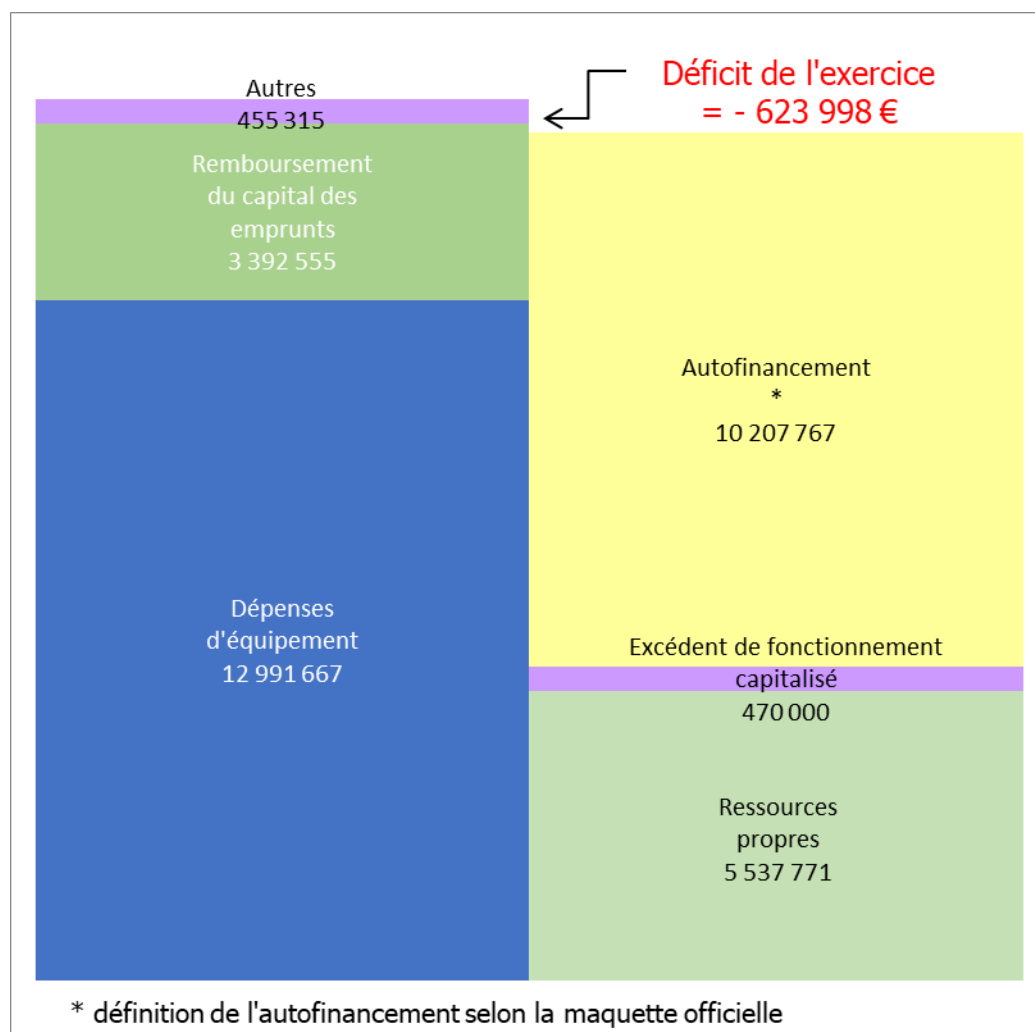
Autres
455 315

Déficit de l'exercice
= - 623 998 €

Remboursement du capital des emprunts
3 392 555

Dépenses d'équipement
12 991 667

Autofinancement
*
10 207 767

Excédent de fonctionnement capitalisé
470 000

Ressources propres
5 537 771

* définition de l'autofinancement selon la maquette officielle